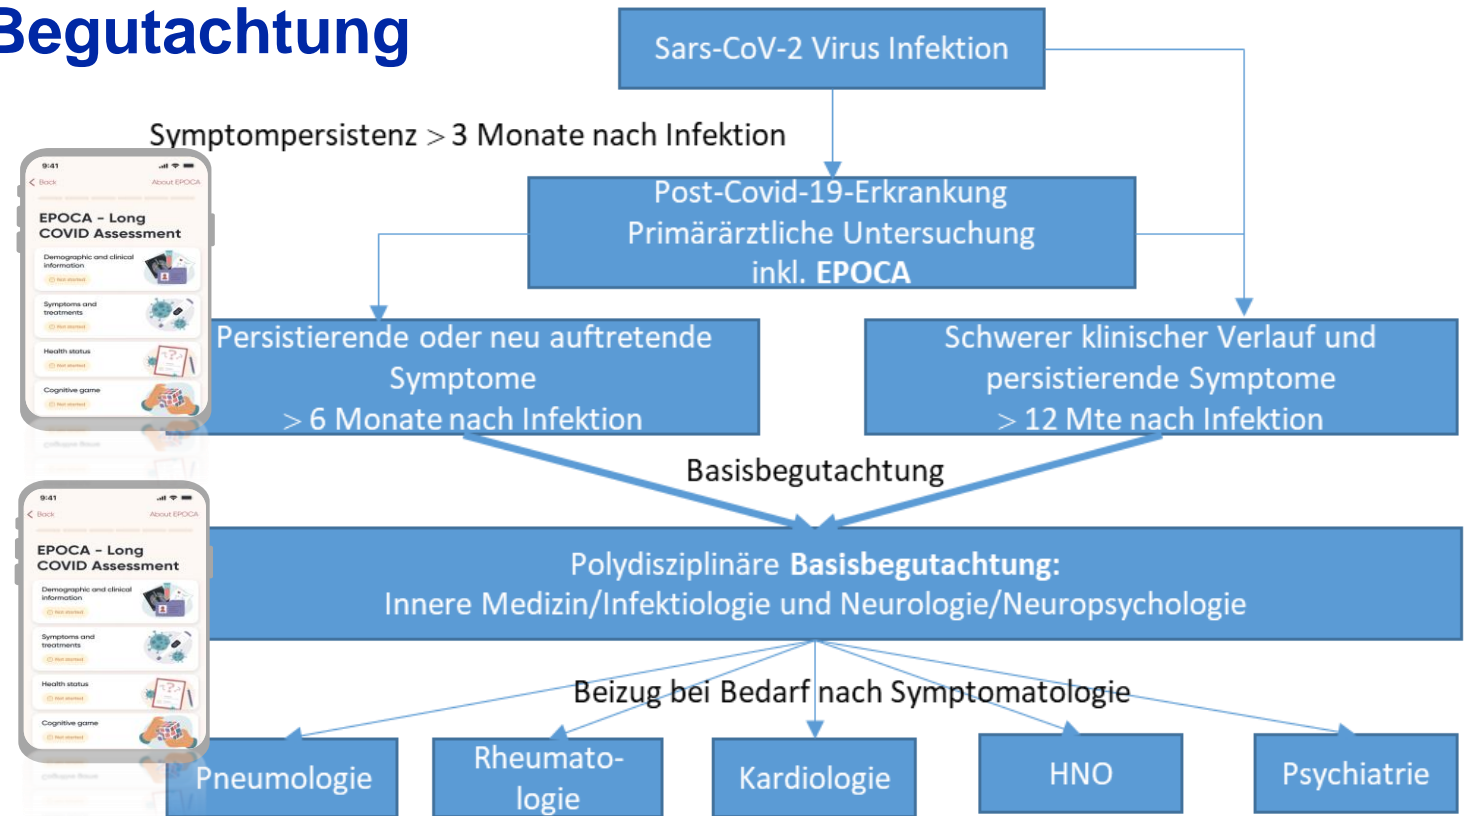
Begutachtung

Sars-CoV-2 Virus Infektion

Symptompersistenz > 3 Monate nach Infektion

9:41

Back About EPOCA

EPOCA – Long COVID Assessment

Demographic and clinical information

Not started

Symptoms and treatments

Not started

Health status

Not started

Cognitive game

Not started

Post-Covid-19-Erkrankung
Primärärztliche Untersuchung
inkl. **EPOCA**

Persistierende oder neu auftretende Symptome
> 6 Monate nach Infektion

Schwerer klinischer Verlauf und persistierende Symptome
> 12 Mte nach Infektion

Basisbegutachtung

9:41

Back About EPOCA

EPOCA – Long COVID Assessment

Demographic and clinical information

Not started

Symptoms and treatments

Not started

Health status

Not started

Cognitive game

Not started

Polydisziplinäre **Basisbegutachtung:**
Innere Medizin/Infektiologie und Neurologie/Neuropsychologie

Beizug bei Bedarf nach Symptomatologie

Pneumologie

Rheumatologie

Kardiologie

HNO

Psychiatrie